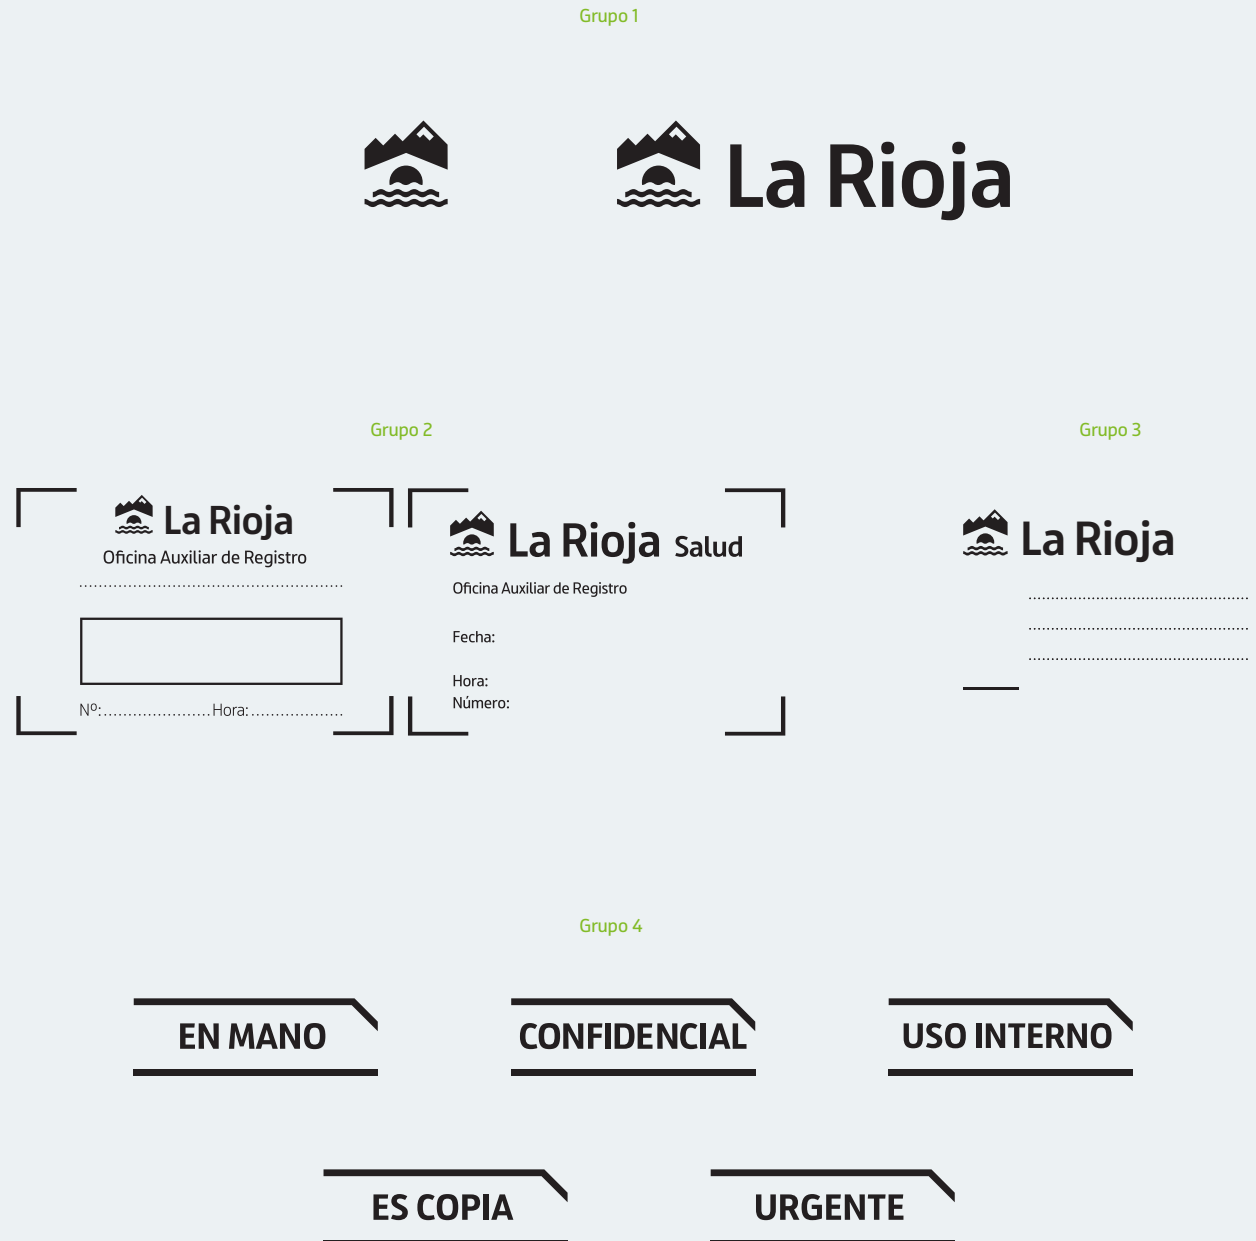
Grupo 1

La Rioja

Grupo 2

La Rioja
Oficina Auxiliar de Registro
.......................................................
Nº:......................Hora:...................

La Rioja Salud
Oficina Auxiliar de Registro
Fecha:
Hora:
Número:

Grupo 3

La Rioja
.......................................................
.......................................................
.......................................................

Grupo 4

EN MANO

CONFIDENCIAL

USO INTERNO

ES COPIA

URGENTE